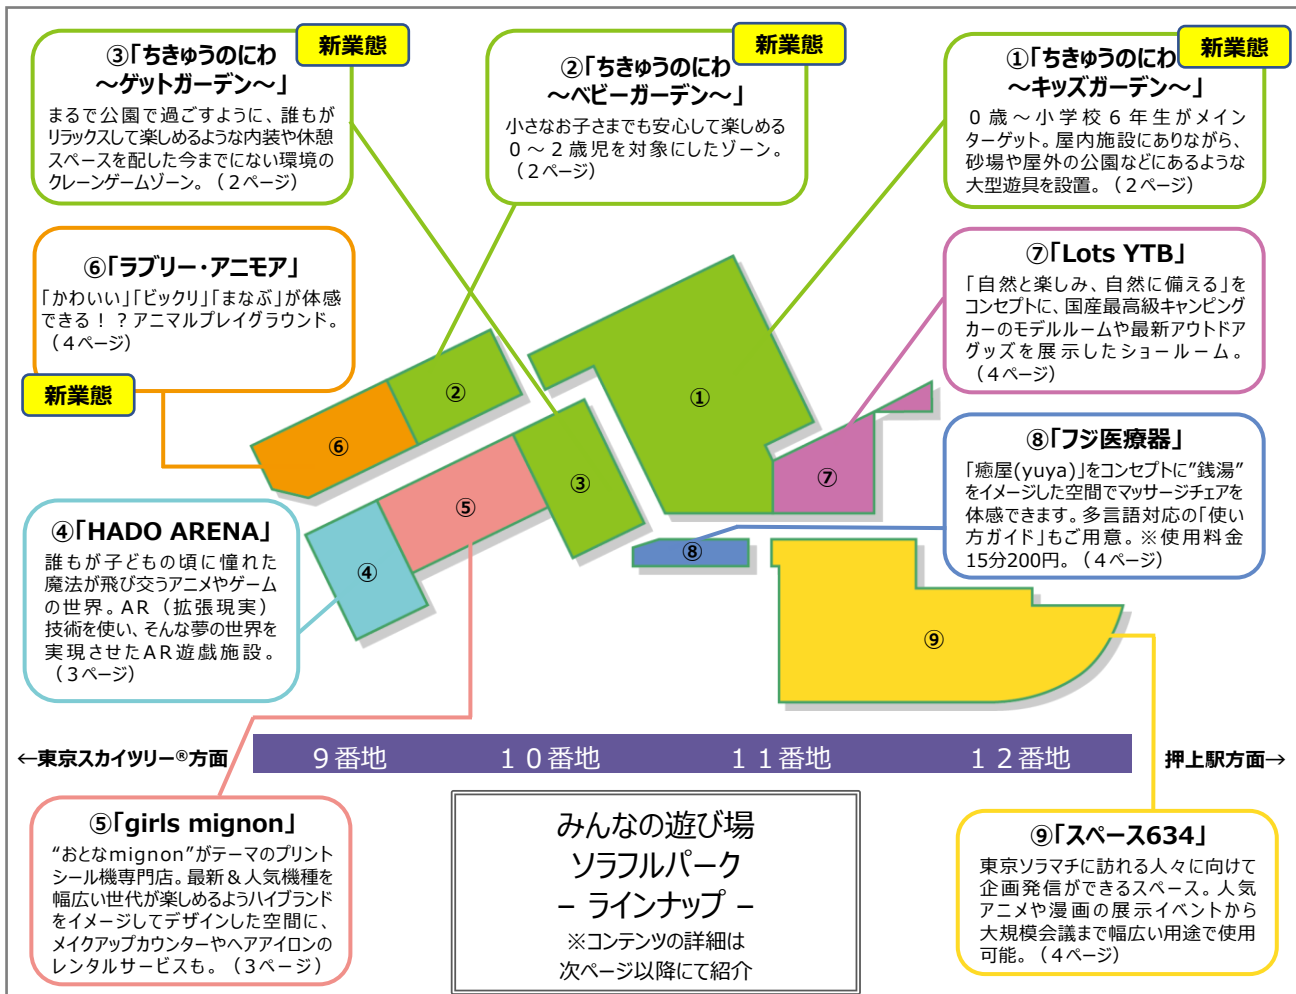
③「ちきゅうのにわ ～ゲットガーデン～」
新業態
まるで公園で過ごすように、誰もがリラックスして楽しめるような内装や休憩スペースを配した今までにない環境のクレーンゲームゾーン。（２ページ）

②「ちきゅうのにわ ～ベビーガーデン～」
新業態
小さなお子さまでも安心して楽しめる０～２歳児を対象にしたゾーン。（２ページ）

①「ちきゅうのにわ ～キッズガーデン～」
新業態
０歳～小学校６年生がメインターゲット。屋内施設にありながら、砂場や屋外の公園などにあるような大型遊具を設置。（２ページ）

⑥「ラブリー・アニモア」
「かわいい」「ビックリ」「まなぶ」が体感できる！？アニマルプレイグラウンド。（４ページ）
新業態

⑦「Lots YTB」
「自然と楽しみ、自然に備える」をコンセプトに、国産最高級キャンピングカーのモデルルームや最新アウトドアグッズを展示したショールーム。（４ページ）

⑧「フジ医療器」
「癒屋(yuya)」をコンセプトに"銭湯"をイメージした空間でマッサージチェアを体感できます。多言語対応の「使い方ガイド」もご用意。※使用料金15分200円。（４ページ）

④「HADO ARENA」
誰もが子どもの頃に憧れた魔法が飛び交うアニメやゲームの世界。AR（拡張現実）技術を使い、そんな夢の世界を実現させたAR遊戯施設。（３ページ）

②
⑥
⑤
③
①
⑦
④
⑧
⑨

←東京スカイツリー®方面
９番地　１０番地　１１番地　１２番地
押上駅方面→

⑤「girls mignon」
"おとなmignon"がテーマのプリントシール機専門店。最新＆人気機種を幅広い世代が楽しめるようハイブランドをイメージしてデザインした空間に、メイクアップカウンターやヘアアイロンのレンタルサービスも。（３ページ）

みんなの遊び場
ソラフルパーク
－ ラインナップ －
※コンテンツの詳細は
次ページ以降にて紹介

⑨「スペース634」
東京ソラマチに訪れる人々に向けて企画発信ができるスペース。人気アニメや漫画の展示イベントから大規模会議まで幅広い用途で使用可能。（４ページ）